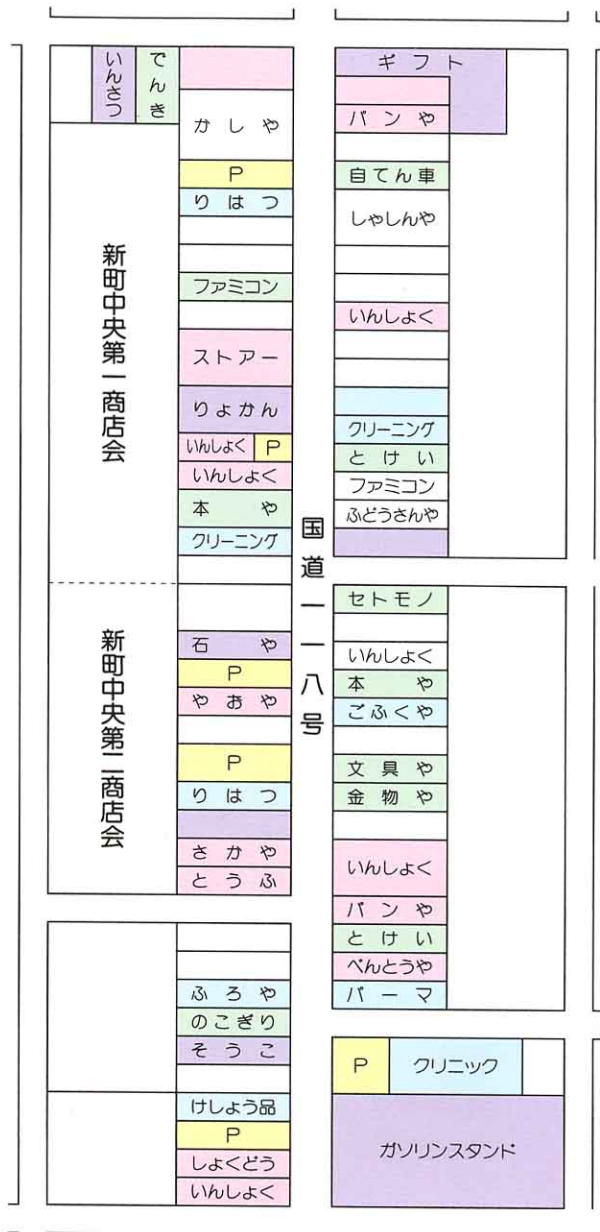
いんさつ
でんき
かしや
P
りはつ
ファミコン
ストアー
りょかん
いんしょく
P
いんしょく
本や
クリーニング

新町中央第一商店会

石や
P
やおや
P
りはつ
さかや
とうふ

新町中央第二商店会

ふろや
のこぎり
そうこ
けしょう品
P
しょくどう
いんしょく

国道一一八号

ギフト
パンや
自てん車
しゃしんや
いんしょく
クリーニング
とけい
ファミコン
ふどうさんや
セトモノ
いんしょく
本や
ごふくや
文具や
金物や
いんしょく
パンや
とけい
べんとうや
バーマ
P
クリニック
ガソリンスタンド